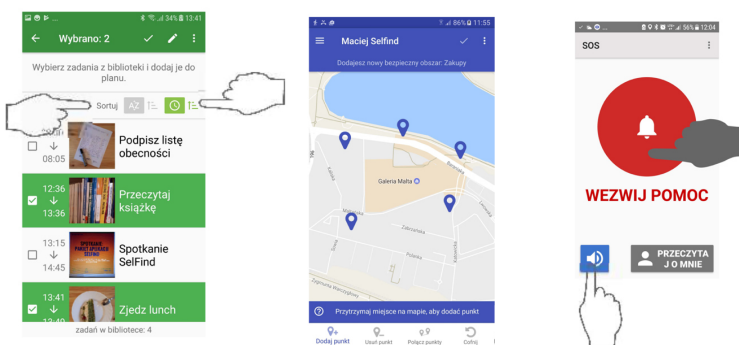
34% 13:41

Wybrano: 2

Wybierz zadania z biblioteki i dodaj je do planu.

Sortuj

AZ

08:05

Podpisz listę obecności

12:36
↓
13:36

Przeczytaj książkę

13:15
↓
14:45

SPOTKANIE PUNKT SPOTKAŃ SELFIND

Spotkanie SelFind

13:41
↓

Zjedz lunch

zadań w bibliotece: 4

86% 11:55

Maciej Selfind

Dodajesz nowy bezpieczny obszar: Zakupy

Galeria Malta

Zabrowska

Przytrzymaj miejsce na mapie, aby dodać punkt

Dodaj punkt

Usuń punkt

Połącz punkty

Cofnij

56% 12:04

SOS

WEZWIJ POMOC

PRZECZYTAJ O MNIE